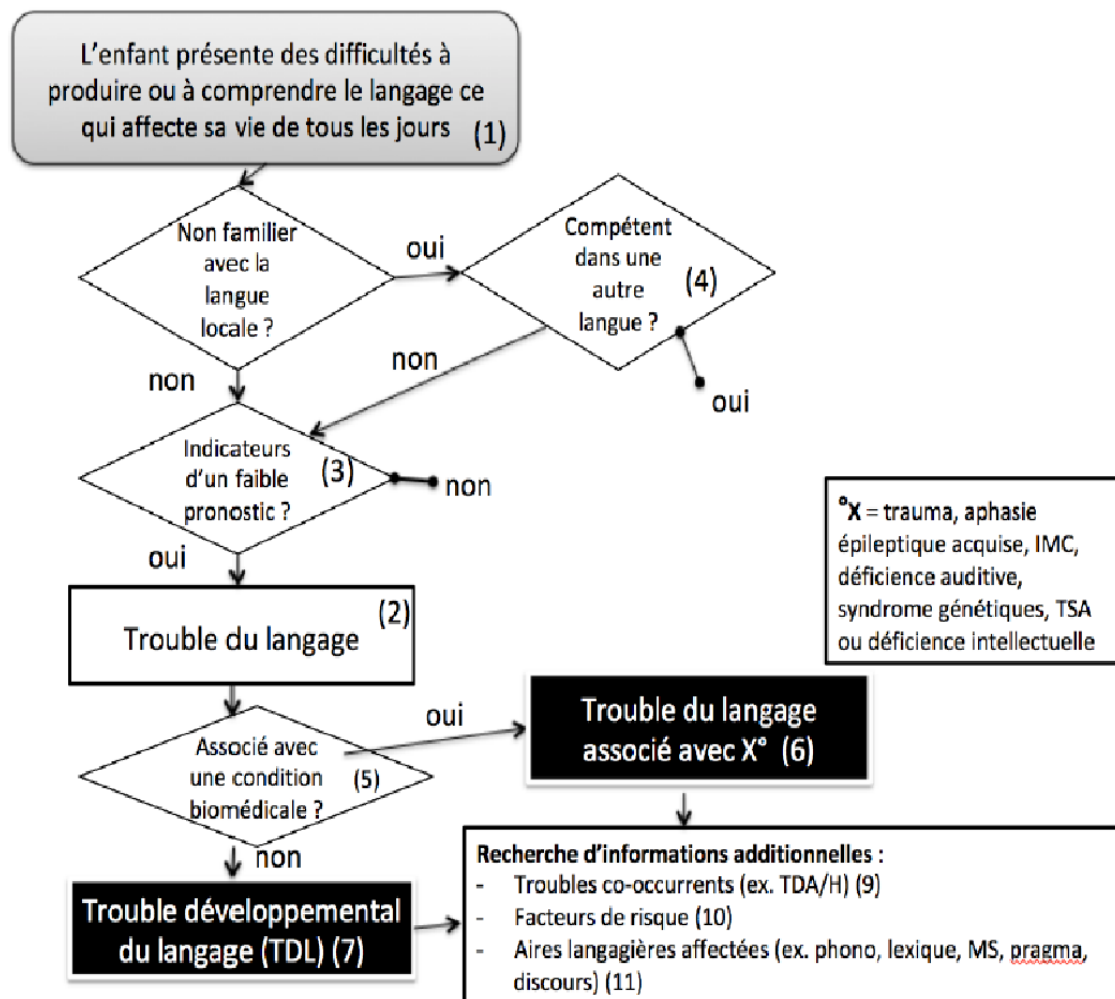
L'enfant présente des difficultés à produire ou à comprendre le langage ce qui affecte sa vie de tous les jours (1)

Non familier avec la langue locale ?

oui

Compétent dans une autre langue ? (4)

non

oui

non

Indicateurs d'un faible pronostic ? (3)

non

oui

Trouble du langage (2)

°X = trauma, aphasie épileptique acquise, IMC, déficience auditive, syndrome génétiques, TSA ou déficience intellectuelle

Associé avec une condition biomédicale ? (5)

oui

Trouble du langage associé avec X° (6)

non

Trouble développemental du langage (TDL) (7)

Recherche d'informations additionnelles :
- Troubles co-occurrents (ex. TDA/H) (9)
- Facteurs de risque (10)
- Aires langagières affectées (ex. phono, lexique, MS, pragma, discours) (11)